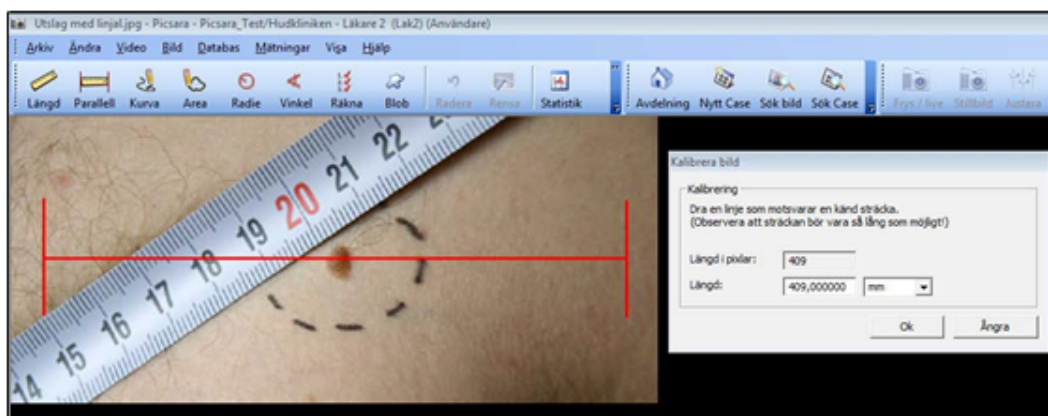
Utslag med linjal.jpg - Picsara - Picsara_Test/Hudkliniken - Läkare 2 (Lak2) (Användare)

Arkiv Ändra Video Bild Databas Mätningar Visa Hjälp

Längd Parallell Kurva Area Radie Vinkel Räkna Blob Radera Rensa Statistik Avdelning Nytt Case Sök bild Sök Case Frys / live Stillbild Justera

14 15 16 17 18 19 20 21 22

Kalibrera bild

Kalibrering

Dra en linje som motsvarar en känd sträcka.
(Observera att sträckan bör vara så lång som möjligt!)

Längd i pixlar: 409

Längd: 409,000000 mm

Ok Ångra